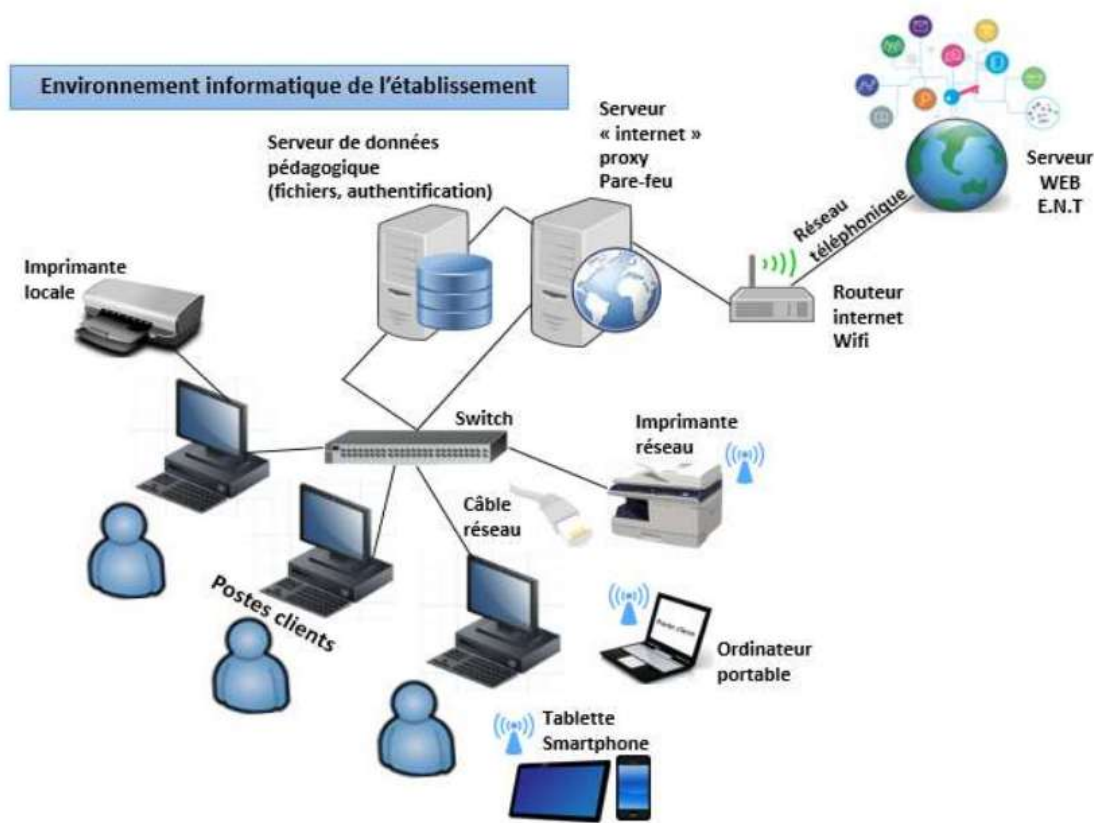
Environnement informatique de l'établissement

Serveur de données pédagogique (fichiers, authentification)

Serveur « internet » proxy Pare-feu

Serveur WEB E.N.T

Réseau téléphonique

Routeur internet Wifi

Imprimante locale

Switch

Imprimante réseau

Câble réseau

Postes clients

Ordinateur portable

Tablette Smartphone